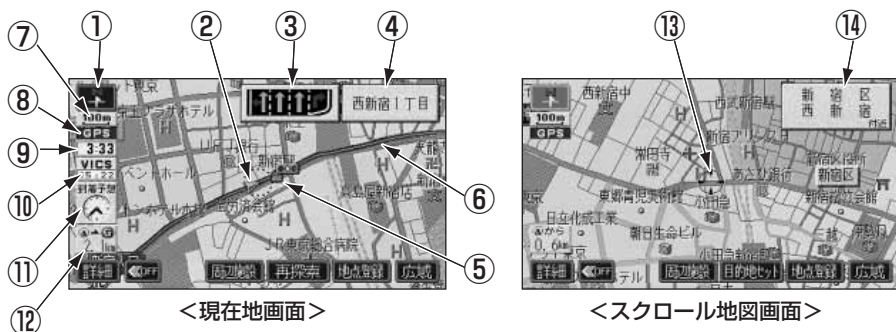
①
②
③
④
⑦
⑧
⑨
⑩
⑪
⑫
⑤
⑥
⑬
⑭

西新宿1丁目
100m
GPS
3:33
VICS
到着予想
詳細
OFF
周辺検索
再探索
地点登録
広域
ホテル
新宿駅
J R東京総合病院
<現在地画面>

西新宿中
西武新宿駅
新宿アイランド
常円寺
東京医療専門学校
日立化成工業
朝日生命ビル
新宿区役所
新宿区
新宿文化会館
新宿区
西新宿
100m
GPS
0.6km
詳細
OFF
周辺検索
目的地セット
地点登録
広域
<スクロール地図画面>